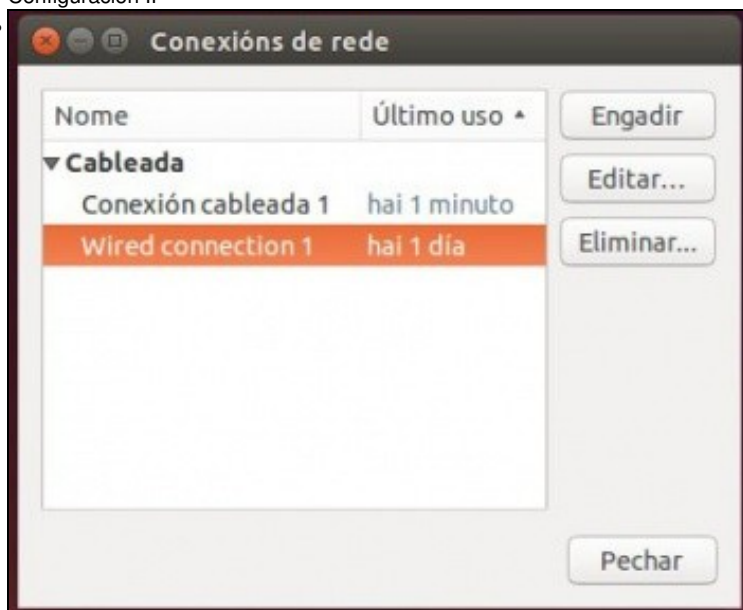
Configuración II

Conexións de rede

| Nome | Último uso ▲ |
|---|---|
| ▼Cableada | |
| Conexión cableada 1 | hai 1 minuto |
| Wired connection 1 | hai 1 día |

Engadir

Editar...

Eliminar...

Pechar